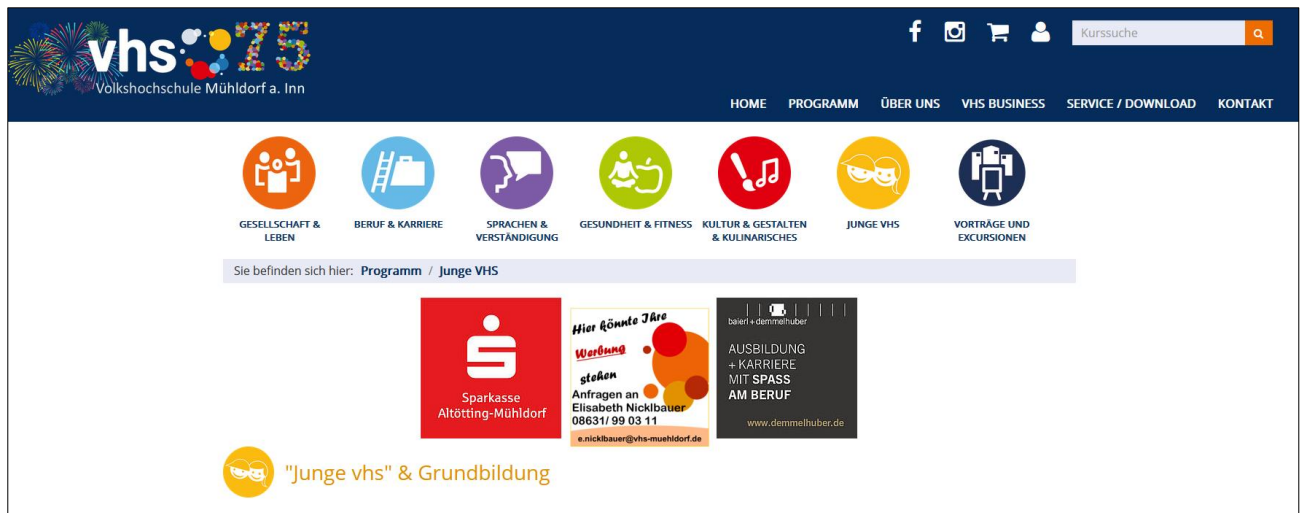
vhs 75
Volkshochschule Mühldorf a. Inn

Kurssuche

HOME PROGRAMM ÜBER UNS VHS BUSINESS SERVICE / DOWNLOAD KONTAKT

GESELLSCHAFT & LEBEN
BERUF & KARRIERE
SPRACHEN & VERSTÄNDIGUNG
GESUNDHEIT & FITNESS
KULTUR & GESTALTEN & KULINARISCHES
JUNGE VHS
VORTRÄGE UND EXCURSIONEN

Sie befinden sich hier: Programm / Junge VHS

Sparkasse Altötting-Mühldorf

Hier könnte Ihre Werbung stehen
Anfragen an Elisabeth Nicklbauer
08631/ 99 03 11
e.nicklbauer@vhs-muehldorf.de

baierl + demmelhuber
AUSBILDUNG + KARRIERE MIT SPASS AM BERUF
www.demmelhuber.de

"Junge vhs" & Grundbildung